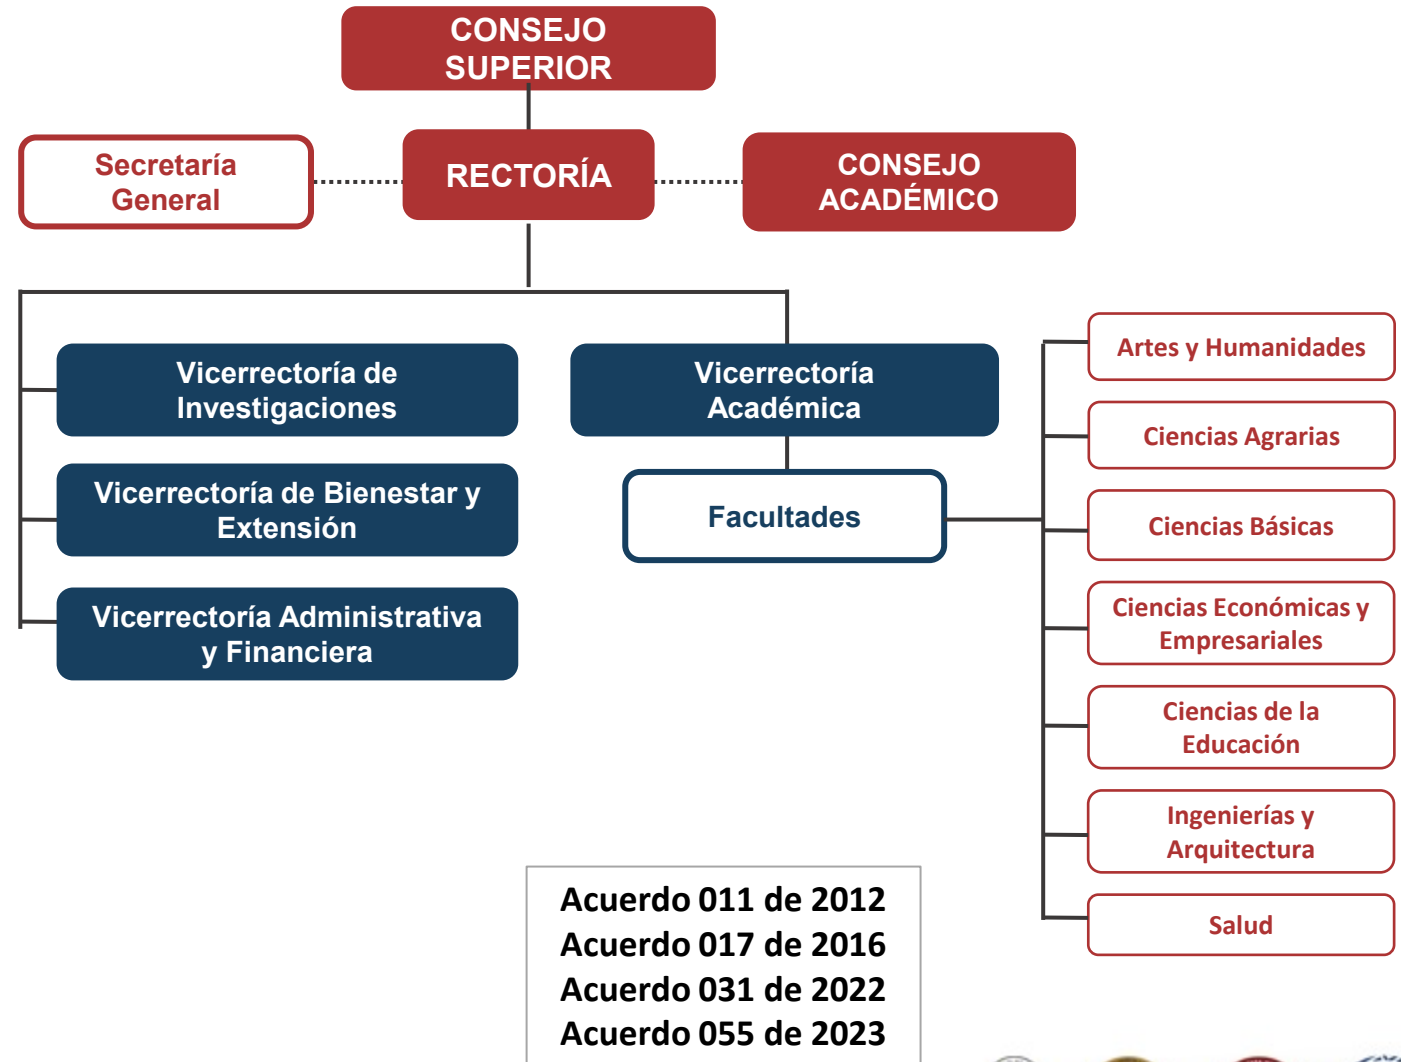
CONSEJO SUPERIOR

Secretaría General

RECTORÍA

CONSEJO ACADÉMICO

Vicerrectoría de Investigaciones

Vicerrectoría de Bienestar y Extensión

Vicerrectoría Administrativa y Financiera

Vicerrectoría Académica

Facultades

Artes y Humanidades

Ciencias Agrarias

Ciencias Básicas

Ciencias Económicas y Empresariales

Ciencias de la Educación

Ingenierías y Arquitectura

Salud

Acuerdo 011 de 2012
Acuerdo 017 de 2016
Acuerdo 031 de 2022
Acuerdo 055 de 2023